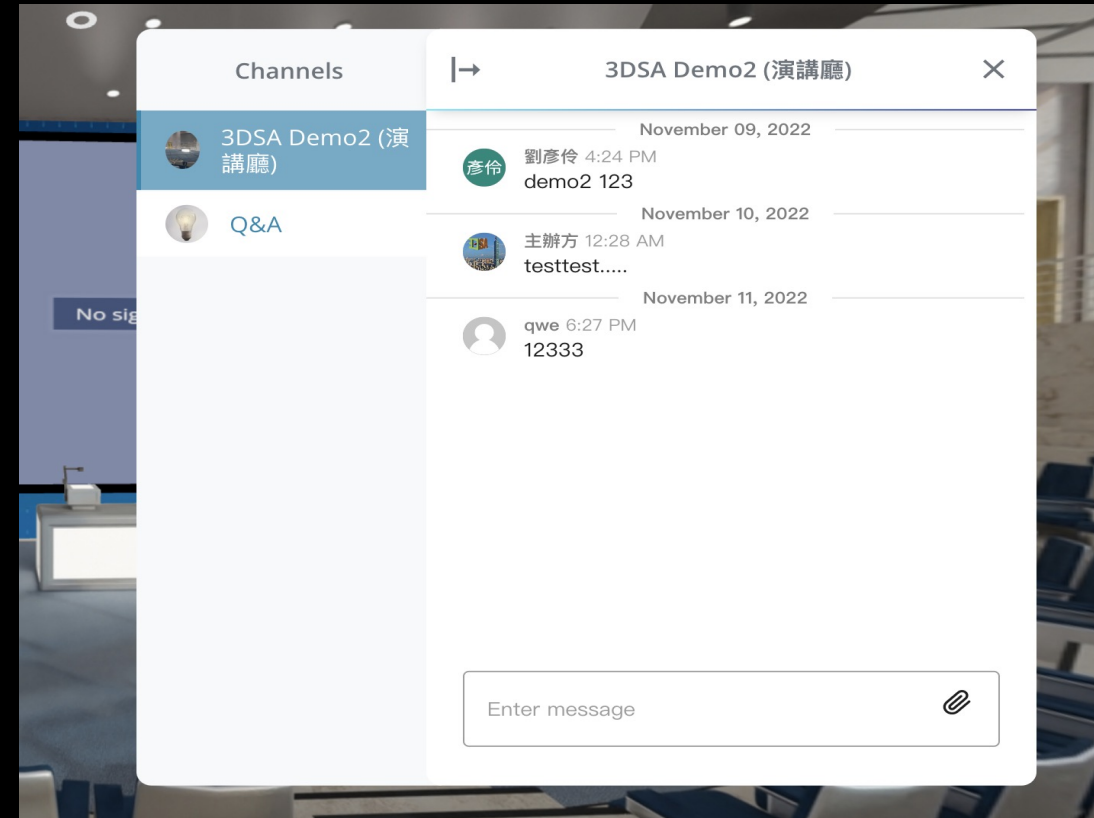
No sig

Channels

3DSA Demo2 (演講廳)

Q&A

3DSA Demo2 (演講廳)

November 09, 2022

彥伶

劉彥伶 4:24 PM
demo2 123

November 10, 2022

主辦方 12:28 AM
testtest.....

November 11, 2022

qwe 6:27 PM
12333

Enter message